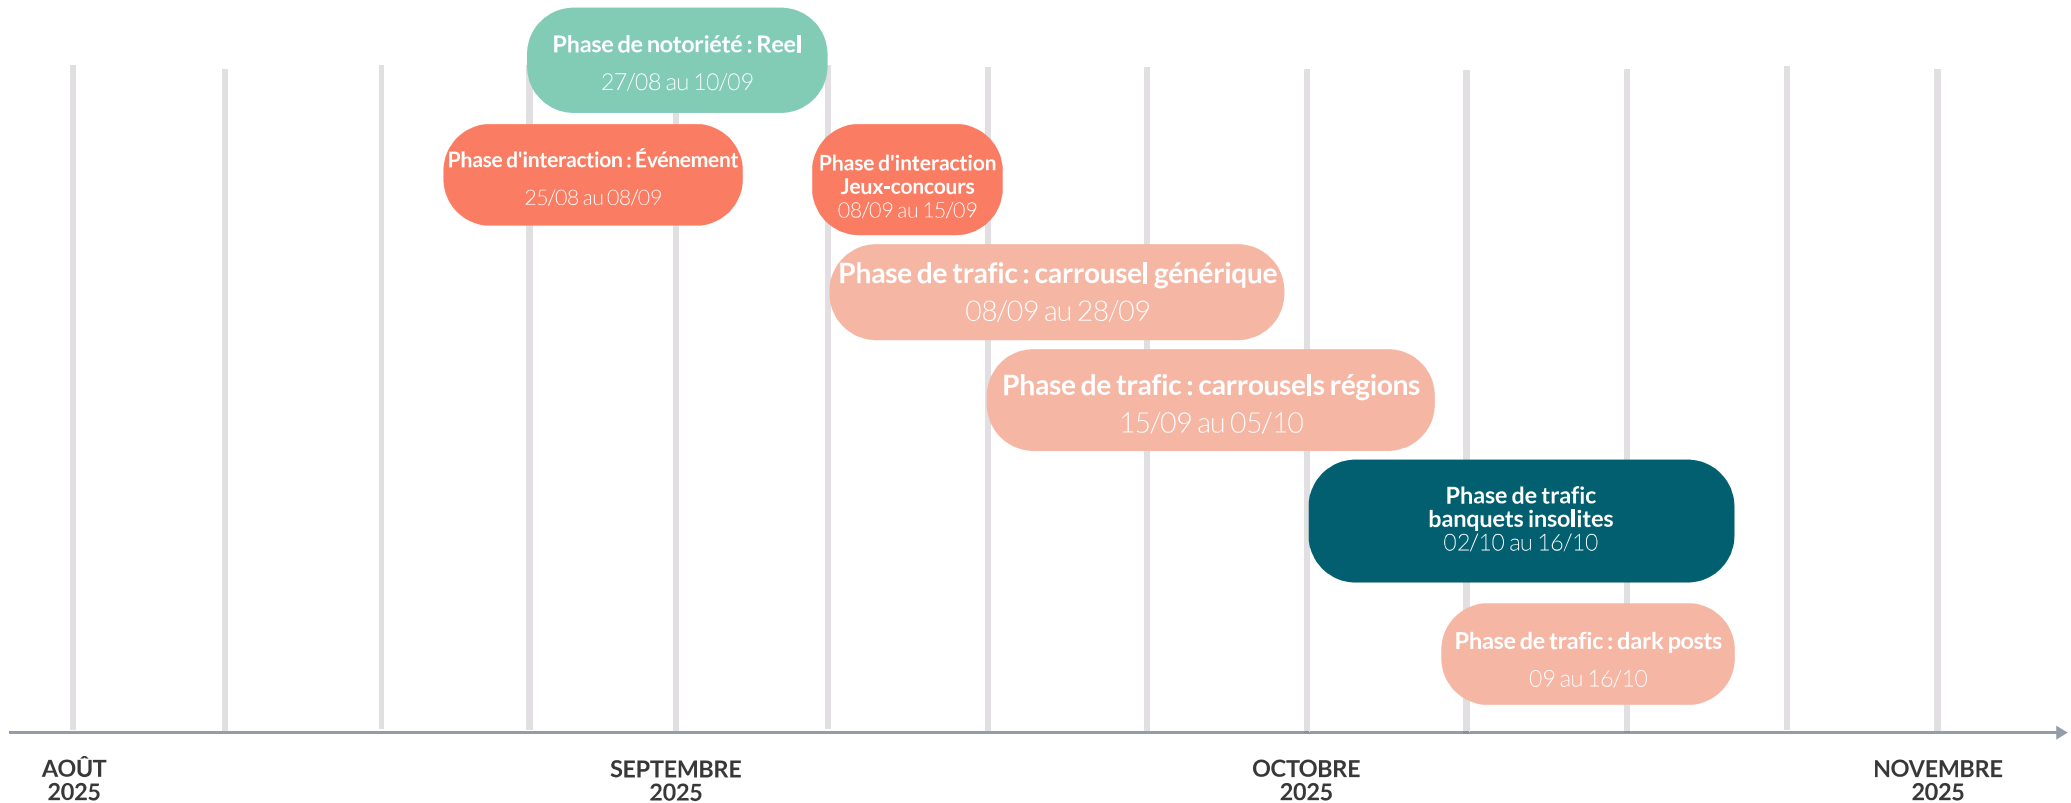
Phase de notoriété : Reel
27/08 au 10/09

Phase d'interaction : Événement
25/08 au 08/09

Phase d'interaction
Jeux-concours
08/09 au 15/09

Phase de trafic : carrousel générique
08/09 au 28/09

Phase de trafic : carrousels régions
15/09 au 05/10

Phase de trafic
banquets insolites
02/10 au 16/10

Phase de trafic : dark posts
09 au 16/10

AOÛT
2025

SEPTEMBRE
2025

OCTOBRE
2025

NOVEMBRE
2025